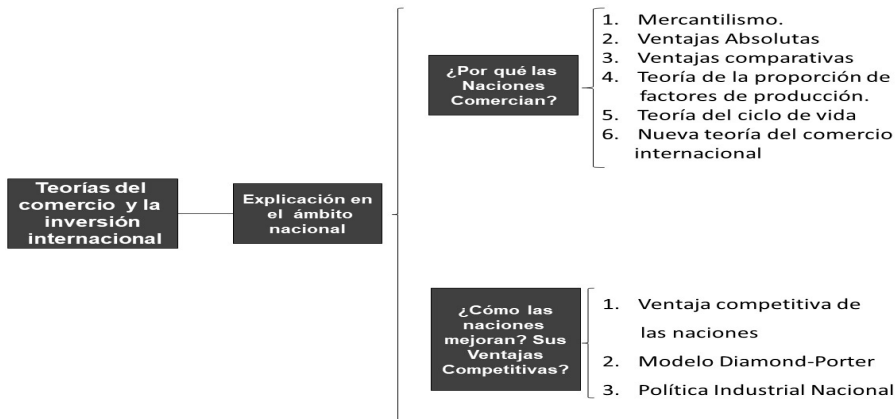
Teorías del comercio y la inversión internacional

Explicación en el ámbito nacional

¿Por qué las Naciones Comercian?

1. Mercantilismo.
2. Ventajas Absolutas
3. Ventajas comparativas
4. Teoría de la proporción de factores de producción.
5. Teoría del ciclo de vida
6. Nueva teoría del comercio internacional

¿Cómo las naciones mejoran? Sus Ventajas Competitivas?

1. Ventaja competitiva de las naciones
2. Modelo Diamond-Porter
3. Política Industrial Nacional